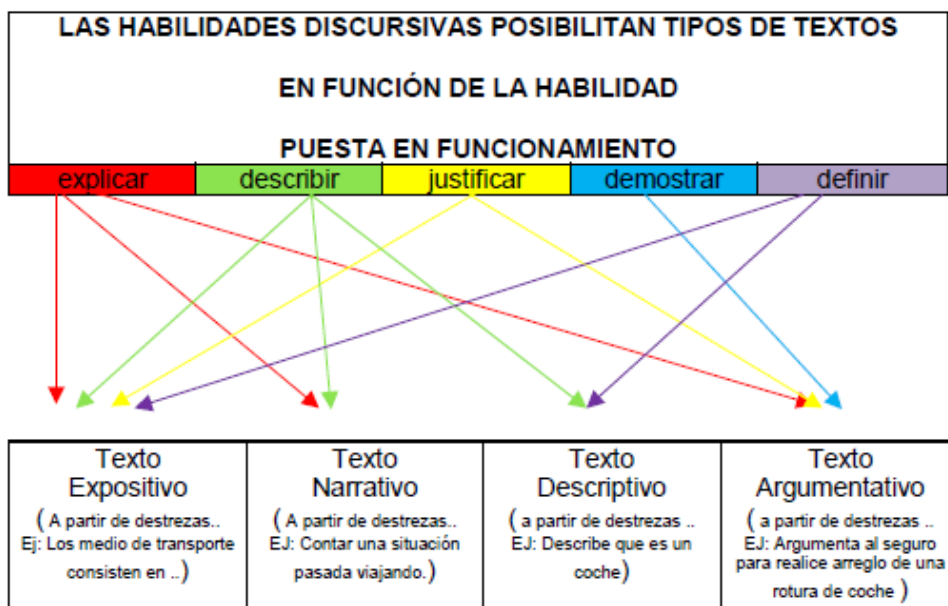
LAS HABILIDADES DISCURSIVAS POSIBILITAN TIPOS DE TEXTOS

EN FUNCIÓN DE LA HABILIDAD

PUESTA EN FUNCIONAMIENTO

| explicar | describir | justificar | demostrar | definir |
|---|---|---|---|---|

| Texto Expositivo | Texto Narrativo | Texto Descriptivo | Texto Argumentativo |
|---|---|---|---|
| ( A partir de destrezas.. Ej: Los medio de transporte consisten en ..) | ( A partir de destrezas.. EJ: Contar una situación pasada viajando.) | ( a partir de destrezas .. EJ: Describe que es un coche) | ( a partir de destrezas .. EJ: Argumenta al seguro para realice arreglo de una rotura de coche ) |